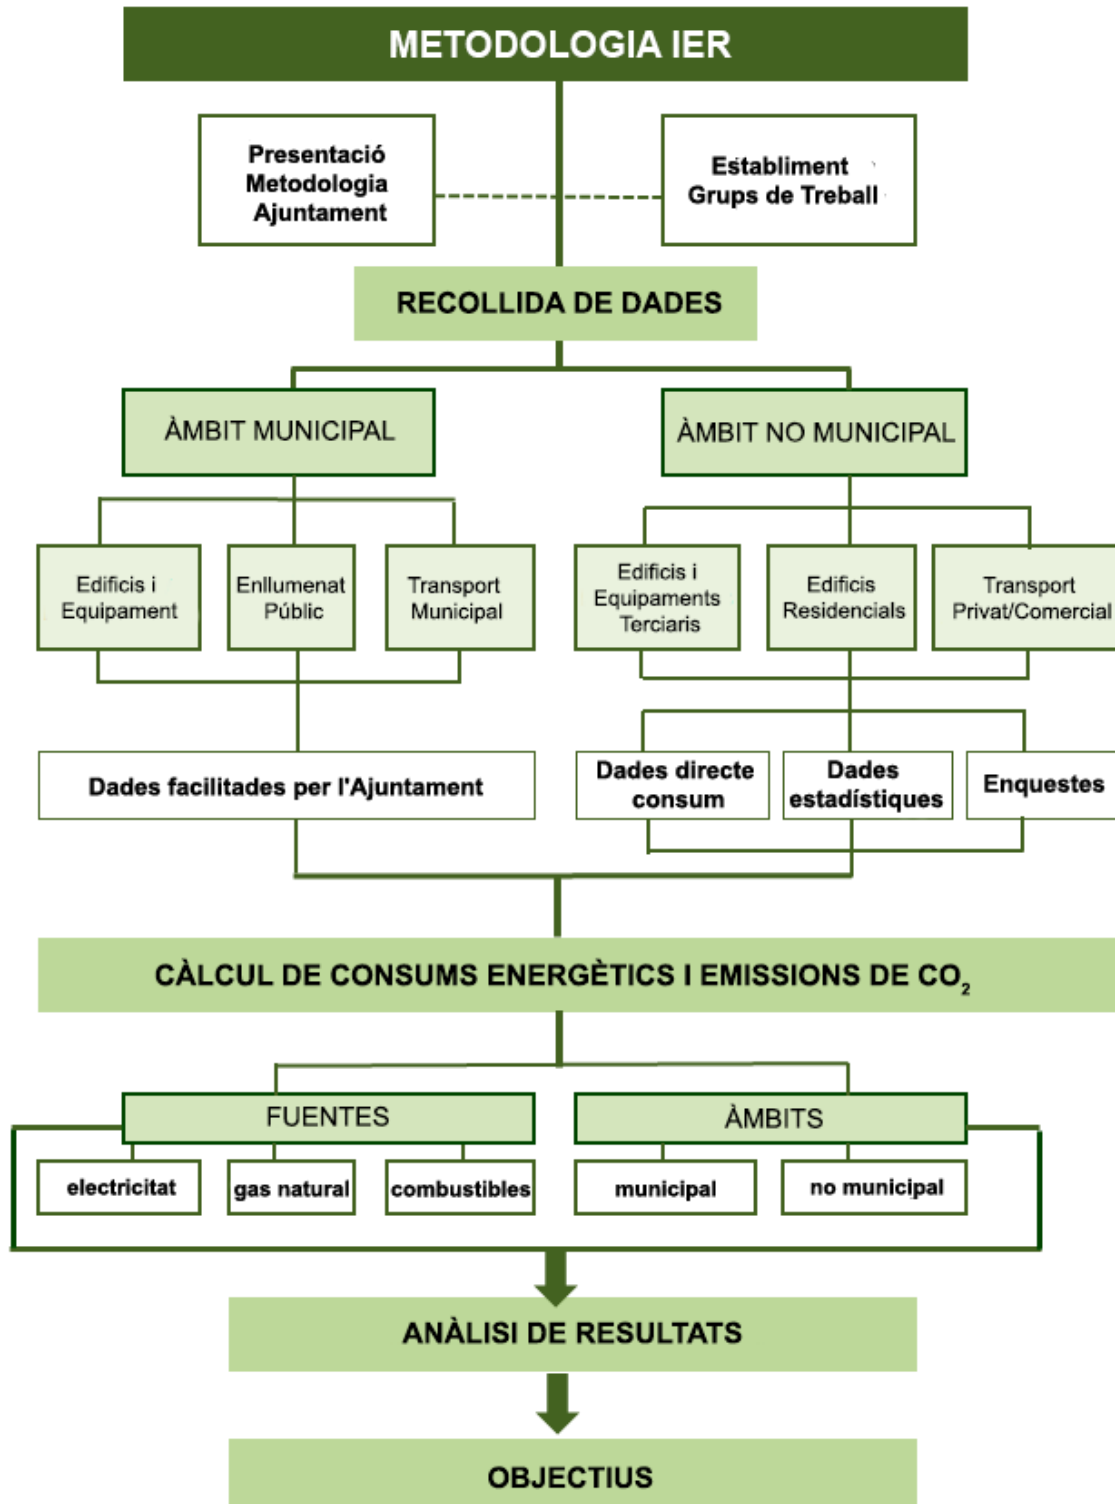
METODOLOGIA IER

Presentació Metodologia Ajuntament

Establiment Grups de Treball

RECOLLIDA DE DADES

ÀMBIT MUNICIPAL

ÀMBIT NO MUNICIPAL

Edificis i Equipament

Enllumenat Públic

Transport Municipal

Edificis i Equipaments Terciaris

Edificis Residencials

Transport Privat/Comercial

Dades facilitades per l'Ajuntament

Dades directe consum

Dades estadístiques

Enquestes

CÀLCUL DE CONSUMS ENERGÈTICS I EMISSIONS DE $CO_2$

FUENTES

ÀMBITS

electricitat

gas natural

combustibles

municipal

no municipal

ANÀLISI DE RESULTATS

OBJECTIUS